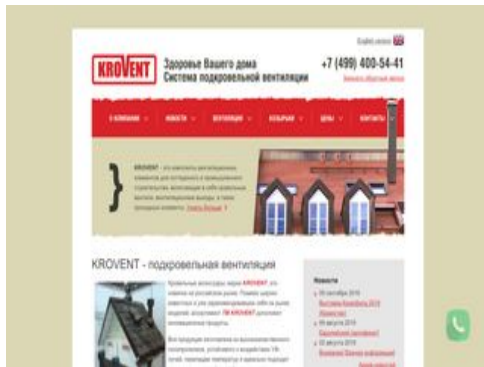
English version

KROVENT

Здоровье Вашего дома
Система подкровельной вентиляции

+7 (499) 400-54-41

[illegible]

О КОМПАНИИ
НОВОСТИ
ВЕНТИЛЯЦИЯ
КОЗЫРЬКИ
ЦЕНЫ
КОНТАКТЫ

KROVENT - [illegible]

KROVENT - подкровельная вентиляция

Новости

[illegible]